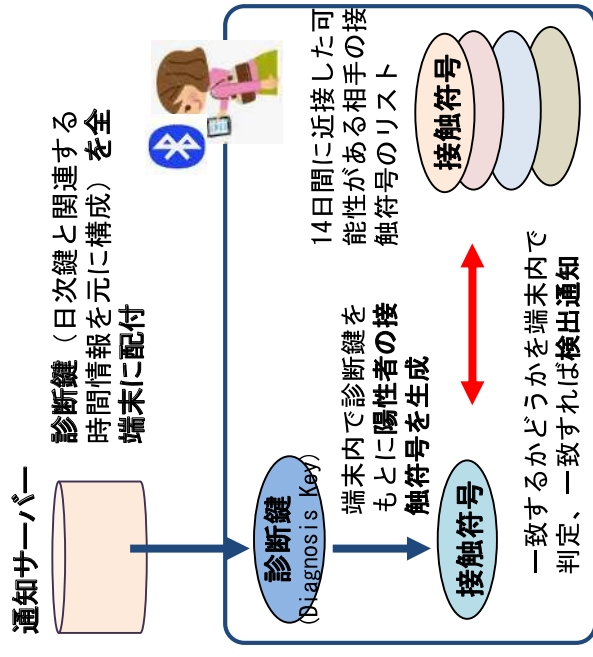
通知サーバー

診断鍵（日次鍵と関連する時間情報を元に構成）を全端末に配付

診断鍵
（Diagnosis Key）

端末内で診断鍵をもとに陽性者の接触符号を生成

接触符号

14日間に近接した可能性がある相手の接触符号のリスト

接触符号

一致するかどうかを端末内で判定、一致すれば検出通知